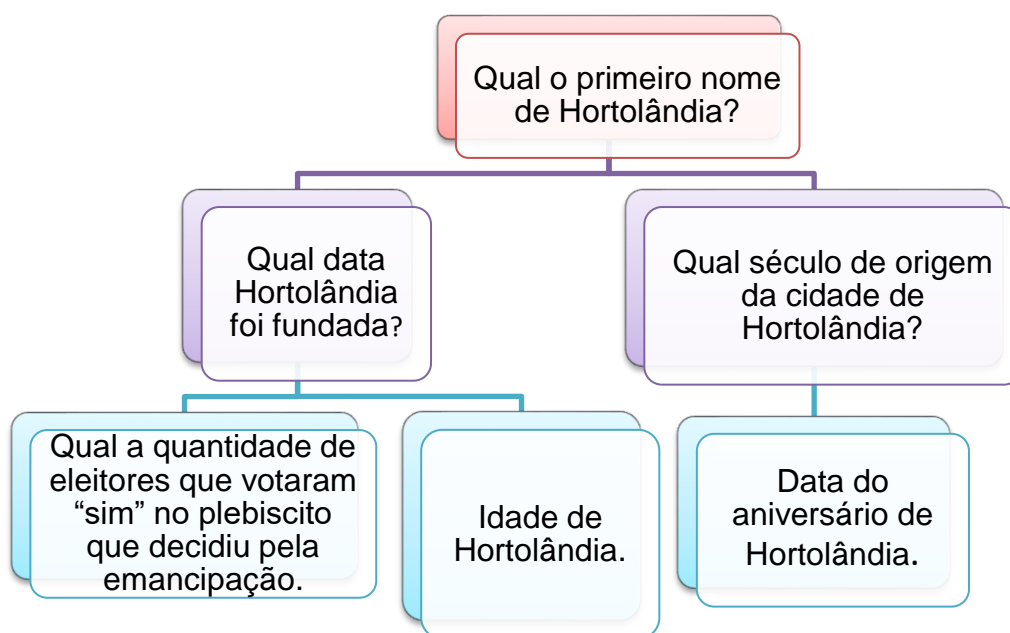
Qual o primeiro nome de Hortolândia?

Qual data Hortolândia foi fundada?

Qual século de origem da cidade de Hortolândia?

Qual a quantidade de eleitores que votaram “sim” no plebiscito que decidiu pela emancipação.

Idade de Hortolândia.

Data do aniversário de Hortolândia.